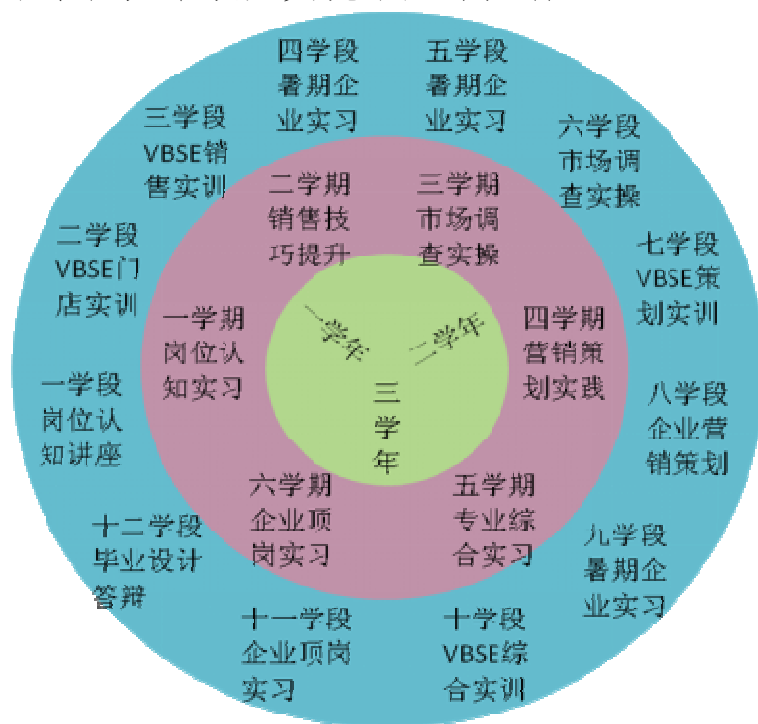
四学段暑期企业实习

五学段暑期企业实习

三学段VBSE销售实训

六学段市场调查实操

二学段VBSE门店实训

七学段VBSE策划实训

一学段岗位认知讲座

八学段企业营销策划

十二学段毕业设计答辩

九学段暑期企业实习

十一学段企业顶岗实习

十学段VBSE综合实训

二学期销售技巧提升

三学期市场调查实操

一学期岗位认知实习

四学期营销策划实践

六学期企业顶岗实习

五学期专业综合实习

一学年

二学年

三学年